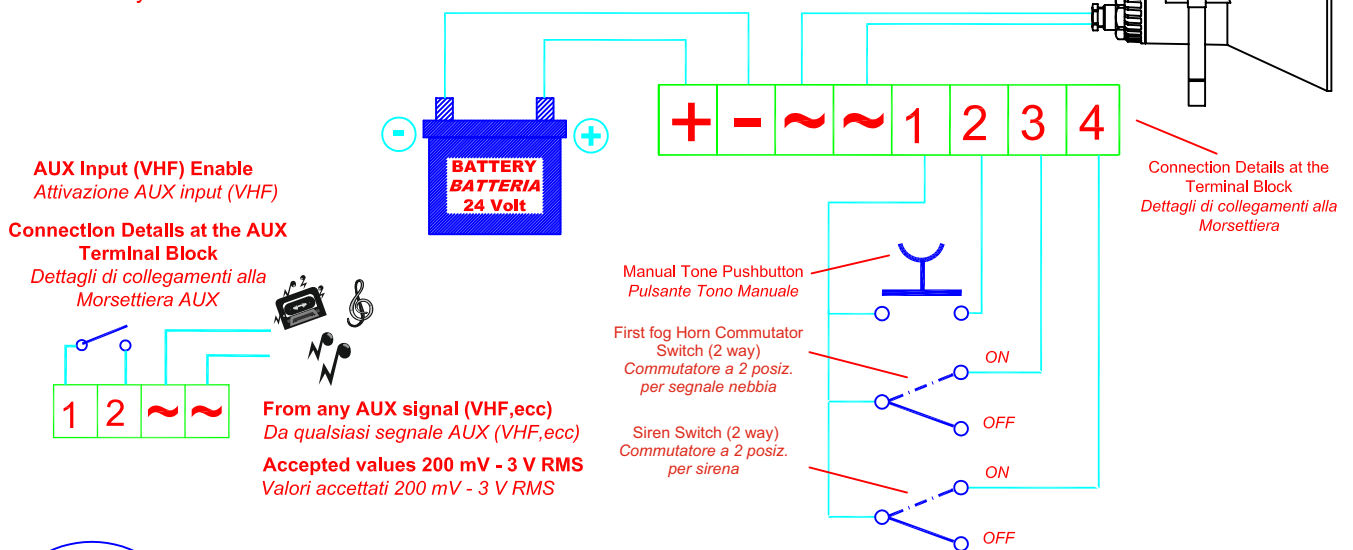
AUX Input (VHF) Enable
Attivazione AUX input (VHF)

ConnectIon Details at the AUX TermInal Block
Dettagli di collegamenti alla Morsettiera AUX

| 1 | 2 | ~ | ~ |

From any AUX signal (VHF,ecc)
Da qualsiasi segnale AUX (VHF,ecc)

Accepted values 200 mV - 3 V RMS
Valori accettati 200 mV - 3 V RMS

-
+
BATTERY
BATTERIA
24 Volt

| + | - | ~ | ~ | 1 | 2 | 3 | 4 |

Connection Details at the Terminal Block
Dettagli di collegamenti alla Morsettiera

Manual Tone Pushbutton
Pulsante Tono Manuale

First fog Horn Commutator Switch (2 way)
Commutatore a 2 posiz. per segnale nebbia

ON
OFF

Siren Switch (2 way)
Commutatore a 2 posiz. per sirena

ON
OFF